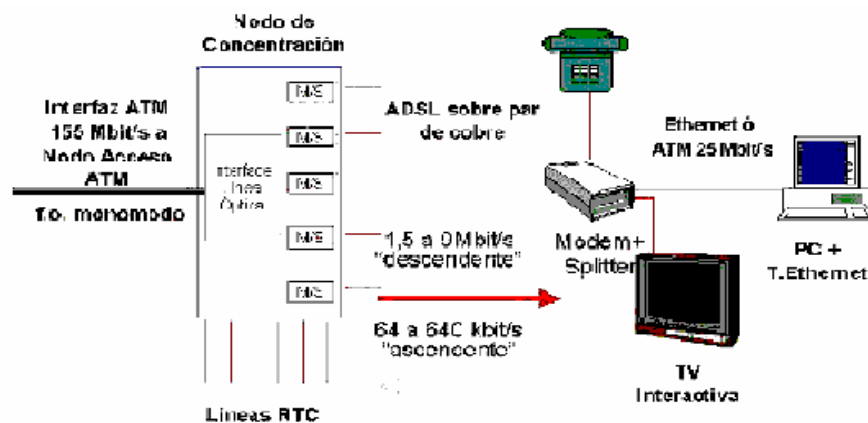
Nodo de Concentración

Interfaz ATM 155 Mbit/s a Nodo Acceso ATM

f.o. monomodo

Interface línea Óptica

M/S

M/S

M/S

M/S

M/S

ADSL sobre par de cobre

1,5 a 9 Mbit/s "descendente"

64 a 640 kbit/s "ascendente"

Líneas RTC

Ethernet ó ATM 25 Mbit/s

Modem + Splitter

PC + T.Ethernet

TV Interactiva